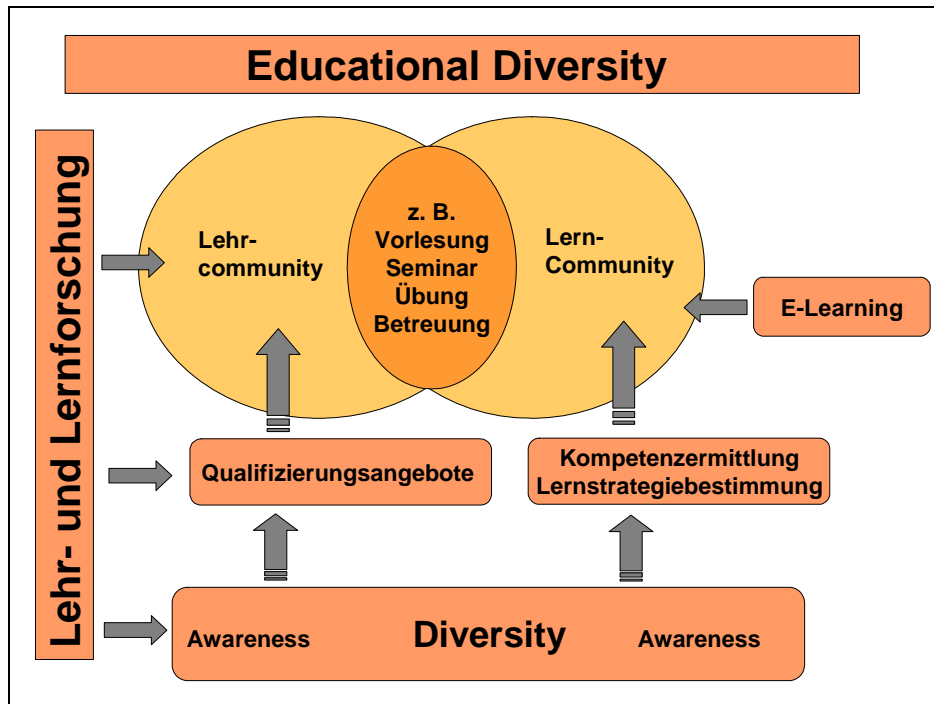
Educational Diversity

Lehr- und Lernforschung

Lehr-community

z. B. Vorlesung Seminar Übung Betreuung

Lern-Community

E-Learning

Qualifizierungsangebote

Kompetenzermittlung Lernstrategiebestimmung

Awareness Diversity Awareness